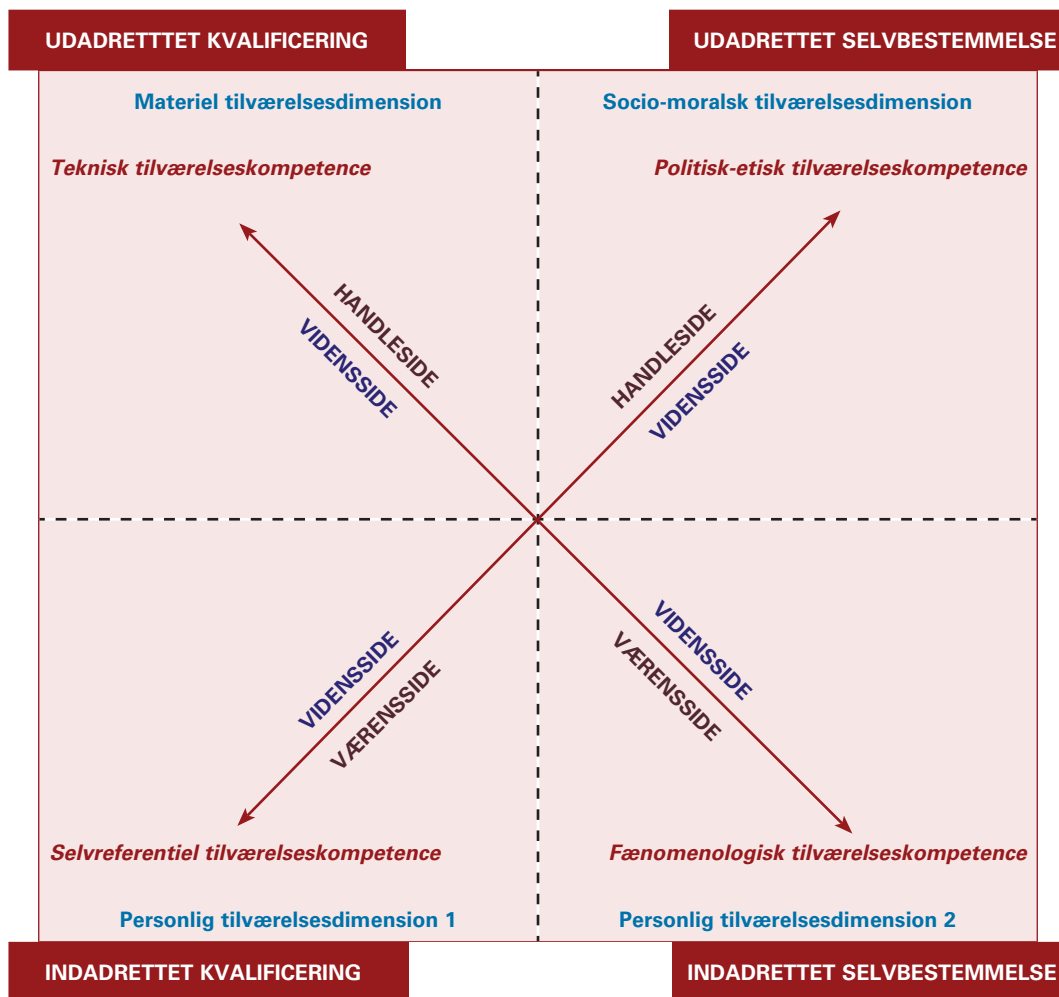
UDADRETTTET KVALIFICERING

UDADRETTET SELVBESTEMMELSE

Materiel tilværelsesdimension

Socio-moralsk tilværelsesdimension

Teknisk tilværelseskompetence

Politisk-etisk tilværelseskompetence

HANDLESIDE

VIDENSSIDE

HANDLESIDE

VIDENSSIDE

VIDENSSIDE

VÆRENSSIDE

VIDENSSIDE

VÆRENSSIDE

Selvreferentiel tilværelseskompetence

Fænomenologisk tilværelseskompetence

Personlig tilværelsesdimension 1

Personlig tilværelsesdimension 2

INDADRETTET KVALIFICERING

INDADRETTET SELVBESTEMMELSE